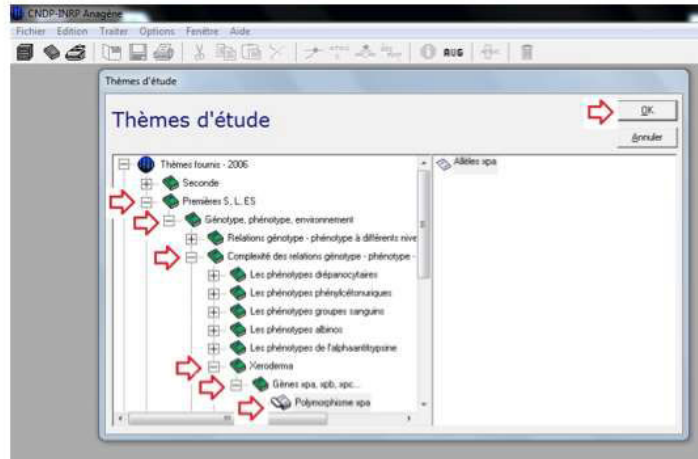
CNDP-INRP Anagène
Fichier Edition Traiter Options Fenêtre Aide
AUG
Thèmes d'étude
Thèmes d'étude
OK
Annuler
Thèmes fournis - 2006
Seconde
Premières S, L, ES
Génotype, phénotype, environnement
Relations génotype - phénotype à différents nive
Complexité des relations génotype - phénotype -
Les phénotypes drépanocytaires
Les phénotypes phénylcétonuriques
Les phénotypes groupes sanguins
Les phénotypes albinos
Les phénotypes de l'alphaantitrypsine
Xeroderma
Gènes xpa, xpb, xpc...
Polymorphisme xpa
Allèles xpa